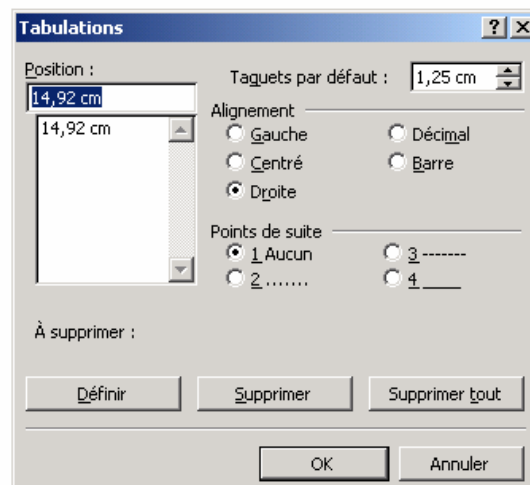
Tabulations

?

X

Position :

14,92 cm

14,92 cm

Taquets par défaut :

1,25 cm

Alignement

Gauche

Décimal

Centré

Barre

Droite

Points de suite

1 Aucun

3 -------

2 .......

4 ____

À supprimer :

Définir

Supprimer

Supprimer tout

OK

Annuler